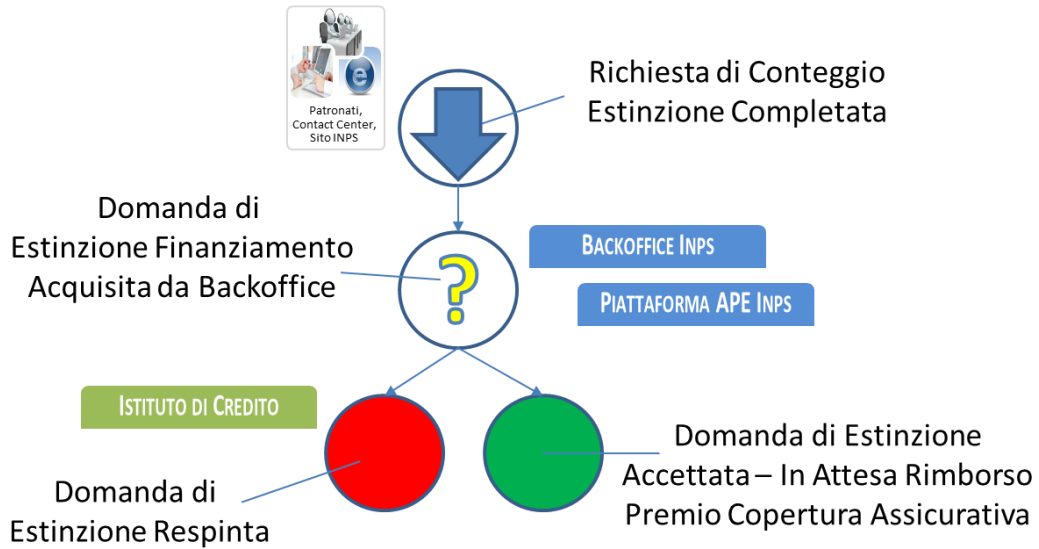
Patronati, Contact Center, Sito INPS

Richiesta di Conteggio Estinzione Completata

Domanda di Estinzione Finanziamento Acquisita da Backoffice

?

Backoffice Inps

Piattaforma APE Inps

Istituto di Credito

Domanda di Estinzione Respinta

Domanda di Estinzione Accettata – In Attesa Rimborso Premio Copertura Assicurativa